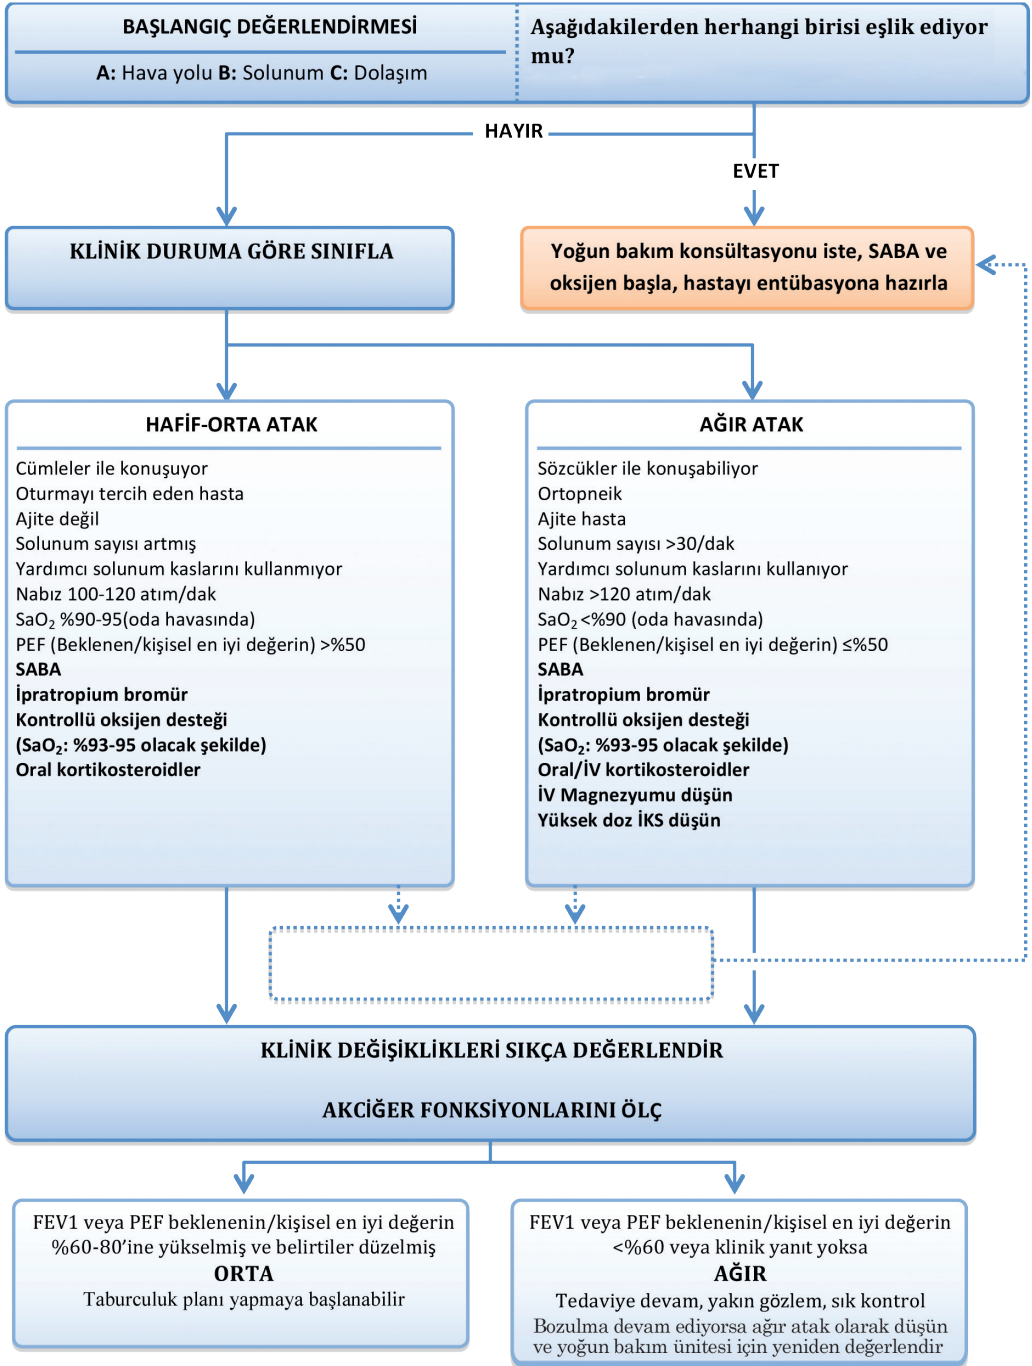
BAŞLANGIÇ DEĞERLENDİRMESİ

A: Hava yolu B: Solunum C: Dolaşım

Aşağıdakilerden herhangi birisi eşlik ediyor mu?

HAYIR

EVET

KLİNİK DURUMA GÖRE SINIFLA

Yoğun bakım konsültasyonu iste, SABA ve oksijen başla, hastayı entübasyona hazırla

HAFİF-ORTA ATAK

Cümleler ile konuşuyor
Oturmayı tercih eden hasta
Ajite değil
Solunum sayısı artmış
Yardımcı solunum kaslarını kullanmıyor
Nabız 100-120 atım/dak
$SaO_2$ %90-95(oda havasında)
PEF (Beklenen/kişisel en iyi değerin) >%50
SABA
İpratropium bromür
Kontrollü oksijen desteği
($SaO_2$: %93-95 olacak şekilde)
Oral kortikosteroidler

AĞIR ATAK

Sözcükler ile konuşabiliyor
Ortopneik
Ajite hasta
Solunum sayısı >30/dak
Yardımcı solunum kaslarını kullanıyor
Nabız >120 atım/dak
$SaO_2$<%90 (oda havasında)
PEF (Beklenen/kişisel en iyi değerin) ≤%50
SABA
İpratropium bromür
Kontrollü oksijen desteği
($SaO_2$: %93-95 olacak şekilde)
Oral/İV kortikosteroidler
İV Magnezyumu düşün
Yüksek doz İKS düşün

KLİNİK DEĞİŞİKLİKLERİ SIKÇA DEĞERLENDİR

AKCİĞER FONKSİYONLARINI ÖLÇ

FEV1 veya PEF beklenenin/kişisel en iyi değerin %60-80'ine yükselmiş ve belirtiler düzelmiş
ORTA
Taburculuk planı yapmaya başlanabilir

FEV1 veya PEF beklenenin/kişisel en iyi değerin <%60 veya klinik yanıt yoksa
AĞIR
Tedaviye devam, yakın gözlem, sık kontrol
Bozulma devam ediyorsa ağır atak olarak düşün ve yoğun bakım ünitesi için yeniden değerlendir